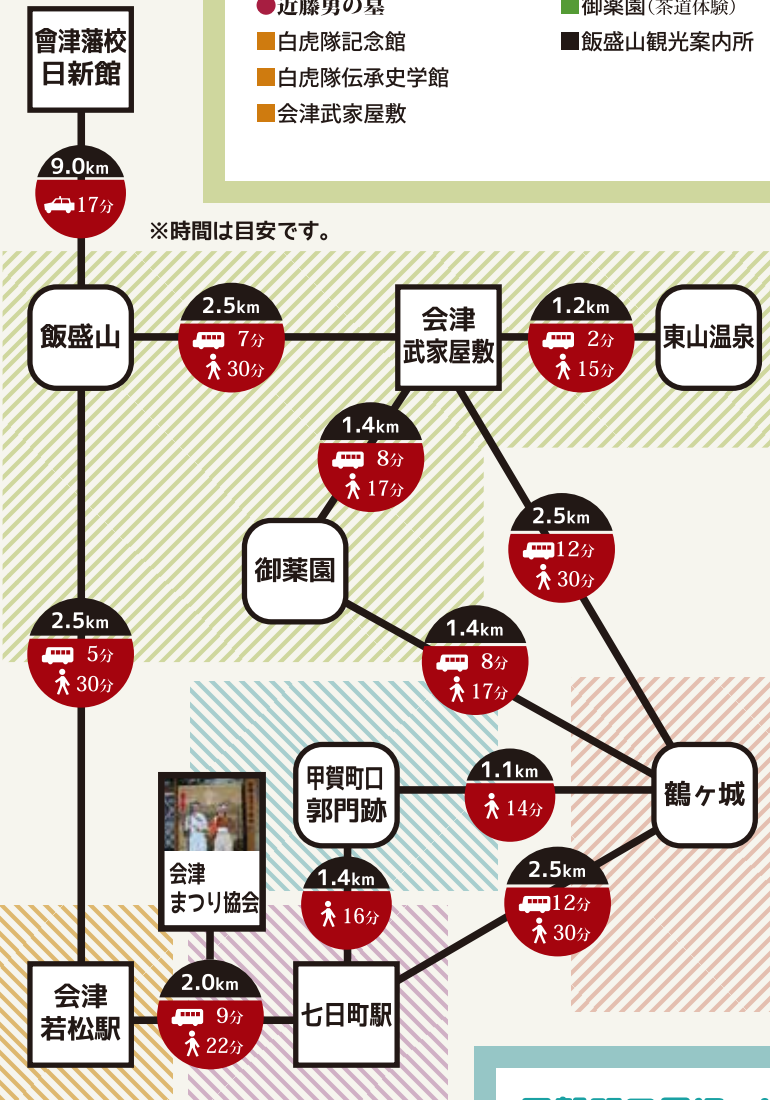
●近藤勇の墓
■白虎隊記念館
■白虎隊伝承史学館
■会津武家屋敷
■御薬園（茶道体験）
■飯盛山観光案内所

會津藩校
日新館

9.0km
17分

※時間は目安です。

飯盛山

2.5km
7分
30分

会津
武家屋敷

1.2km
2分
15分

東山温泉

1.4km
8分
17分

2.5km
12分
30分

御薬園

1.4km
8分
17分

2.5km
5分
30分

甲賀町口
郭門跡

1.1km
14分

鶴ヶ城

会津
まつり協会

1.4km
16分

2.5km
12分
30分

会津
若松駅

2.0km
9分
22分

七日町駅